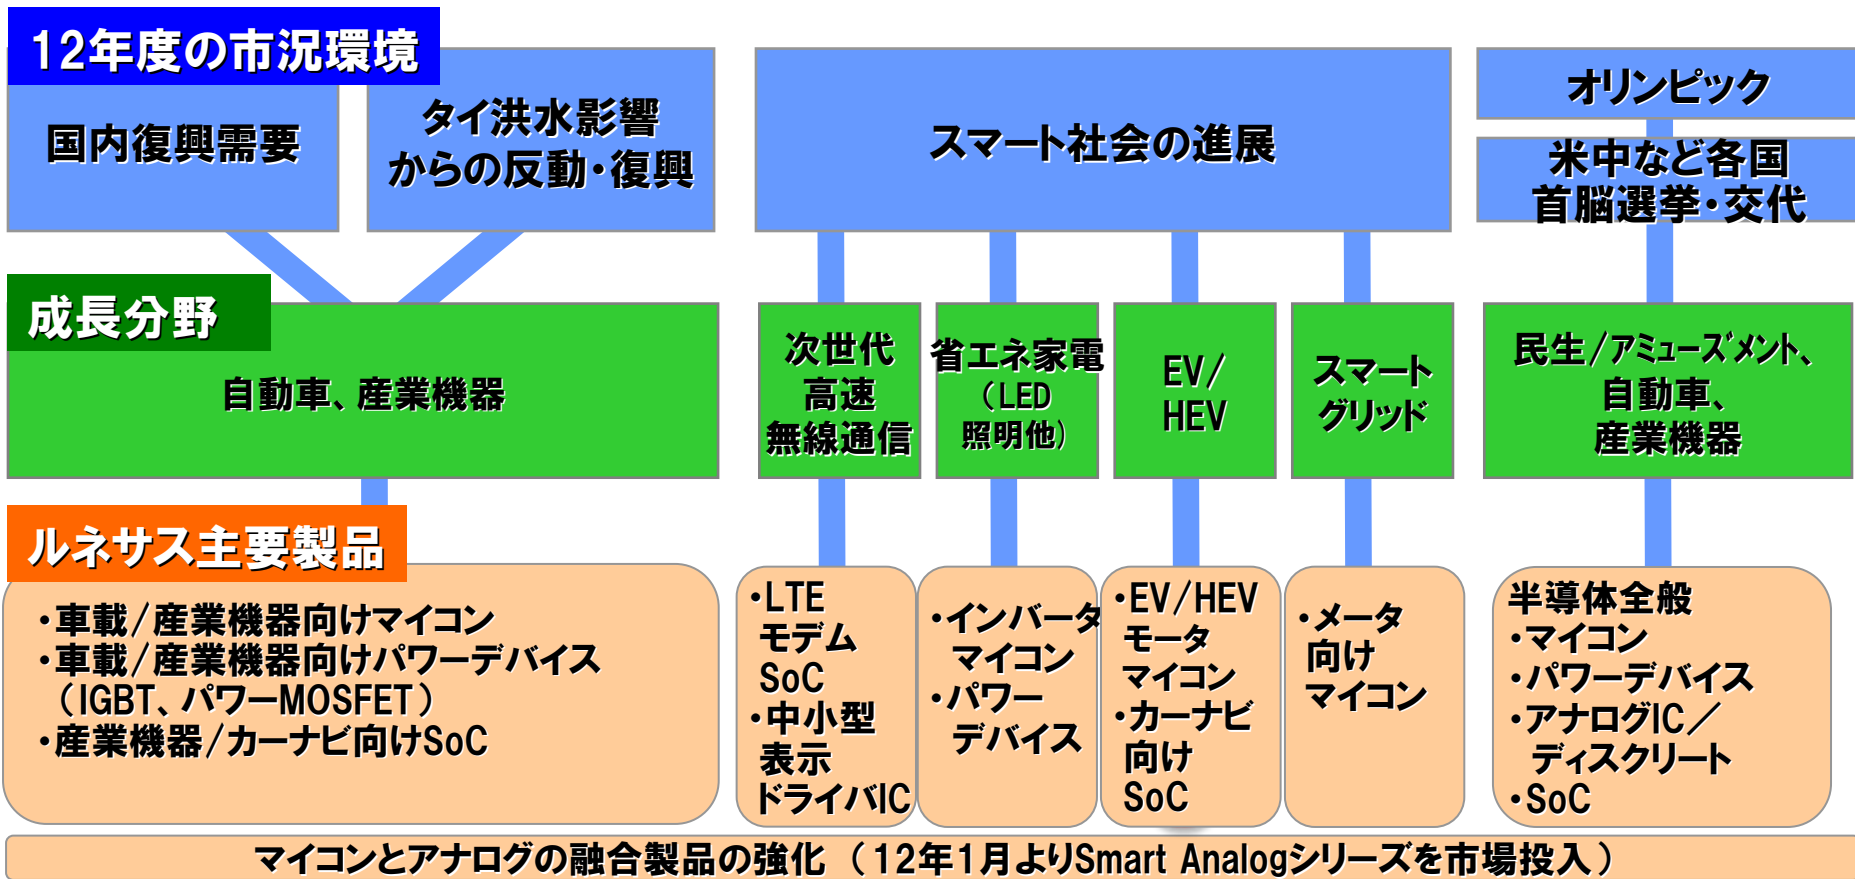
12年度の市況環境

国内復興需要

タイ洪水影響からの反動・復興

スマート社会の進展

オリンピック

米中など各国首脳選挙・交代

成長分野

自動車、産業機器

次世代高速無線通信

省エネ家電（LED照明他）

EV/HEV

スマートグリッド

民生/アミューズメント、自動車、産業機器

ルネサス主要製品

・車載/産業機器向けマイコン
・車載/産業機器向けパワーデバイス（IGBT、パワーMOSFET）
・産業機器/カーナビ向けSoC

・LTEモデムSoC
・中小型表示ドライバIC

・インバータマイコン
・パワーデバイス

・EV/HEVモータマイコン
・カーナビ向けSoC

・メータ向けマイコン

半導体全般
・マイコン
・パワーデバイス
・アナログIC／ディスクリート
・SoC

マイコンとアナログの融合製品の強化（12年1月よりSmart Analogシリーズを市場投入）